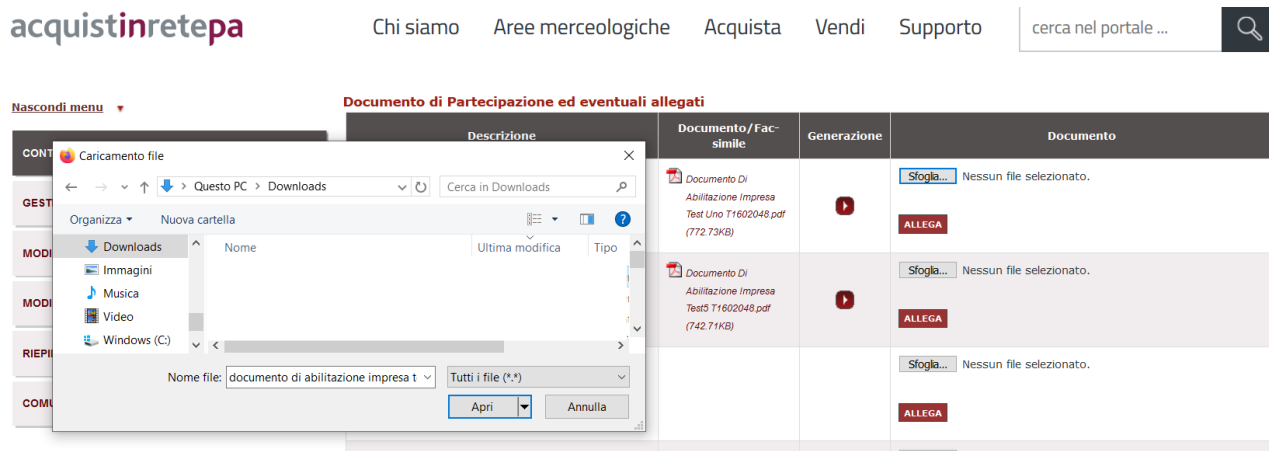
acquistinretepa

Chi siamo Aree merceologiche Acquista Vendi Supporto

cerca nel portale ...

Nascondi menu

CONT

GEST

MODI

MODI

RIEPI

COMU

Documento di Partecipazione ed eventuali allegati

| Descrizione | Documento/Fac-simile | Generazione | Documento |
|---|---|---|---|
| | Documento Di Abilitazione Impresa Test Uno T1602048.pdf (772.73KB) | | Sfoglia... Nessun file selezionato. ALLEGA |
| | Documento Di Abilitazione Impresa Test5 T1602048.pdf (742.71KB) | | Sfoglia... Nessun file selezionato. ALLEGA |
| | | | Sfoglia... Nessun file selezionato. ALLEGA |

Caricamento file

Questo PC > Downloads

Cerca in Downloads

Organizza ▾ Nuova cartella

Downloads
Immagini
Musica
Video
Windows (C:)

Nome Ultima modifica Tipo

Nome file: documento di abilitazione impresa t

Tutti i file (*.*)

Apri Annulla